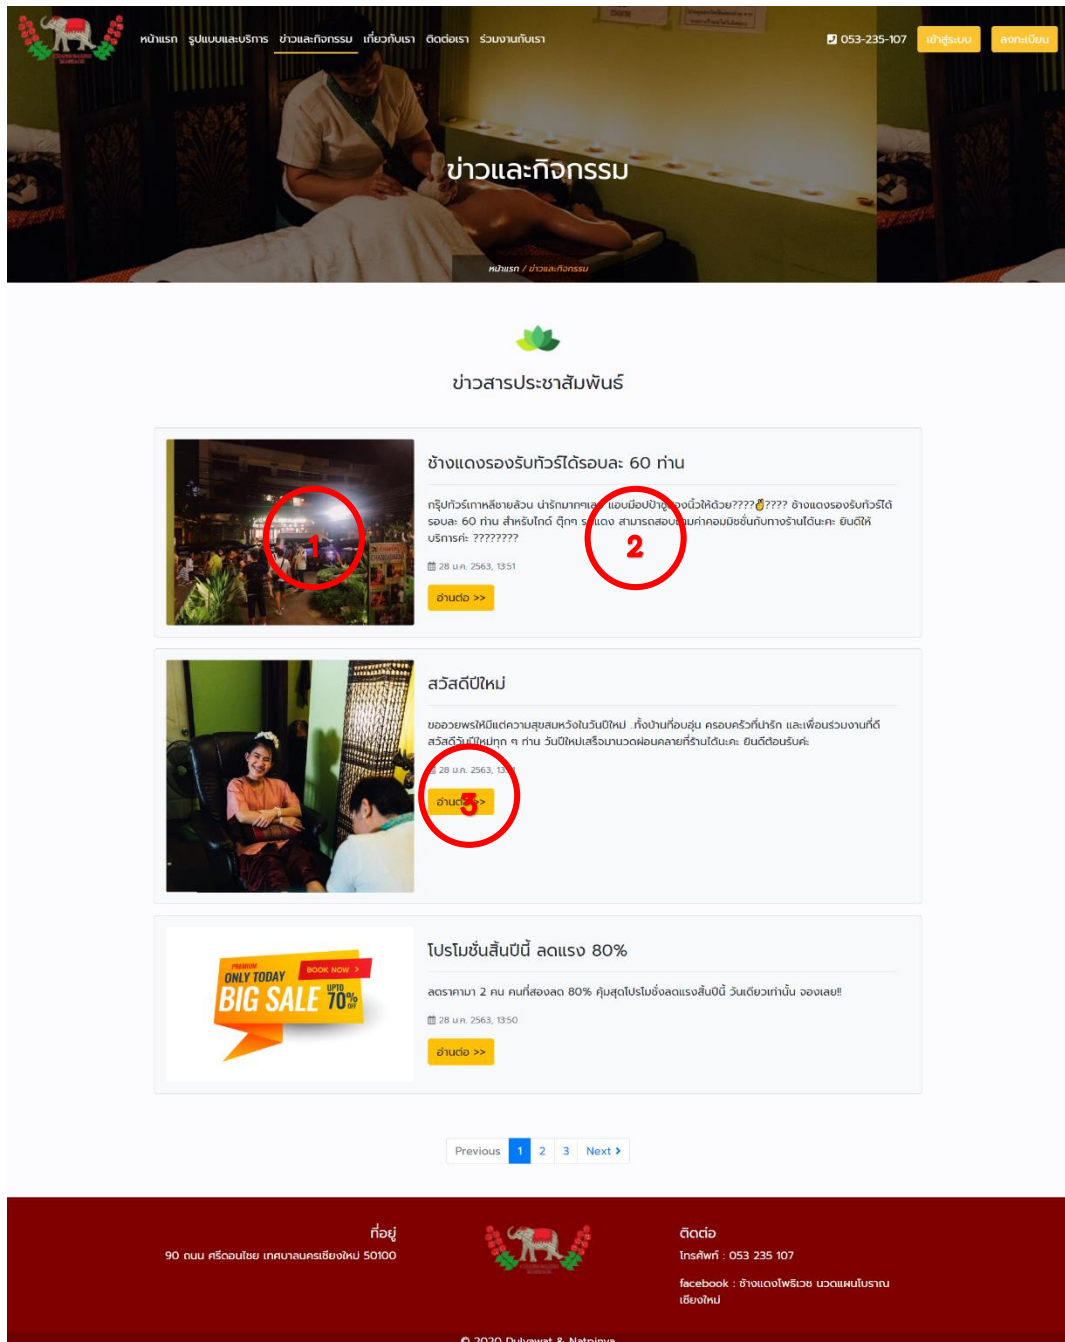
หน้าแรก รูปแบบและบริการ ข่าวและกิจกรรม เกี่ยวกับเรา ติดต่อเรา ร่วมงานกับเรา

053-235-107 เข้าสู่ระบบ ลงทะเบียน

ข่าวและกิจกรรม

หน้าแรก / ข่าวและกิจกรรม

ข่าวสารประชาสัมพันธ์

ช้างแดงรองรับทัวร์ได้รอบละ 60 ท่าน

กรุ๊ปทัวร์เกาหลีชายล้วน น่ารักมากๆเล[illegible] แอบมือปป้า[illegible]งนิ้วให้ด้วย???? ???? ช้างแดงรองรับทัวร์ได้รอบละ 60 ท่าน สำหรับไกด์ ตุ๊กๆ ส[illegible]แดง สามารถสอบ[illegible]มค่าคอมมิชชั่นกับทางร้านได้นะคะ ยินดีให้บริการค่ะ ????????

28 ม.ค. 2563, 13:51

อ่านต่อ >>

1

2

สวัสดีปีใหม่

ขออวยพรให้มีแต่ความสุขสมหวังในวันปีใหม่ ทั้งบ้านที่อบอุ่น ครอบครัวที่น่ารัก และเพื่อนร่วมงานที่ดี สวัสดีวันปีใหม่ทุก ๆ ท่าน วันปีใหม่เสริมนวดผ่อนคลายที่ร้านได้นะคะ ยินดีต้อนรับค่ะ

28 ม.ค. 2563, 13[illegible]

อ่านต่อ >>

3

PREMIUM ONLY TODAY BOOK NOW > BIG SALE UPTO 70% OFF

โปรโมชั่นสิ้นปีนี้ ลดแรง 80%

ลดราคามา 2 คน คนที่สองลด 80% คุ้มสุดโปรโมชั่งลดแรงสิ้นปีนี้ วันเดียวเท่านั้น จองเลย!!

28 ม.ค. 2563, 13:50

อ่านต่อ >>

Previous 1 2 3 Next >

ที่อยู่

90 ถนน ศรีดอนไชย เทศบาลนครเชียงใหม่ 50100

ติดต่อ

โทรศัพท์ : 053 235 107

facebook : ช้างแดงโพธิเวช นวดแผนโบราณ เชียงใหม่

© 2020 Dulyawat & Natpinya